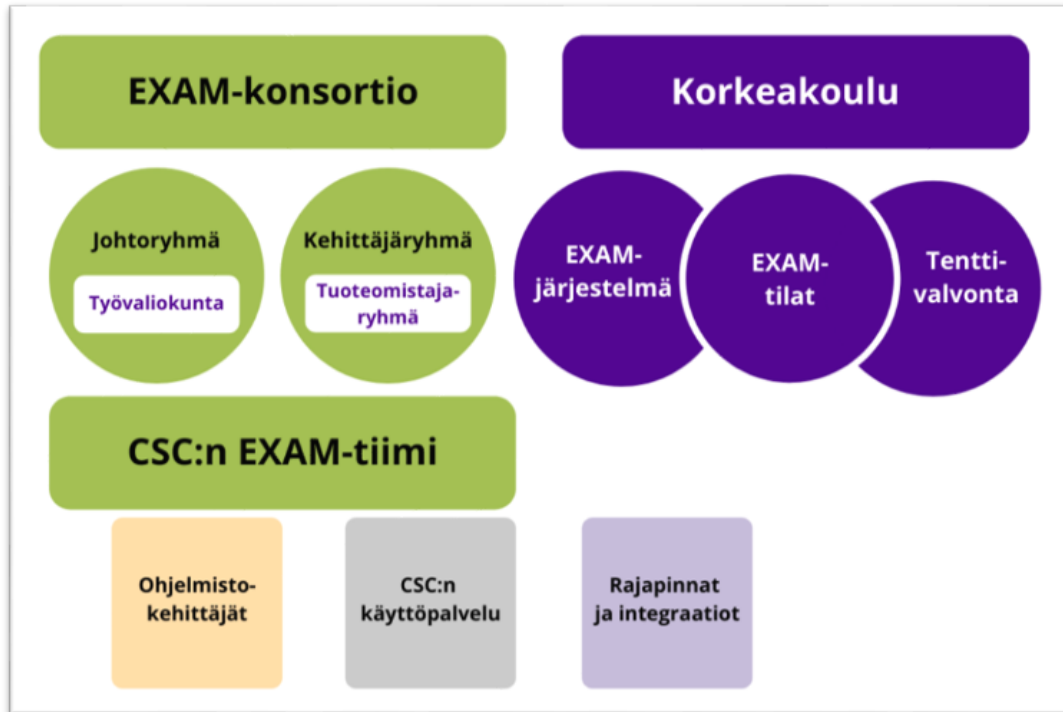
EXAM-konsortio

Korkeakoulu

Johtoryhmä

Työvaliokunta

Kehittäjäryhmä

Tuoteomistajaryhmä

EXAM-järjestelmä

EXAM-tilat

Tenttivalvonta

CSC:n EXAM-tiimi

Ohjelmistokehittäjät

CSC:n käyttöpalvelu

Rajapinnat ja integraatiot